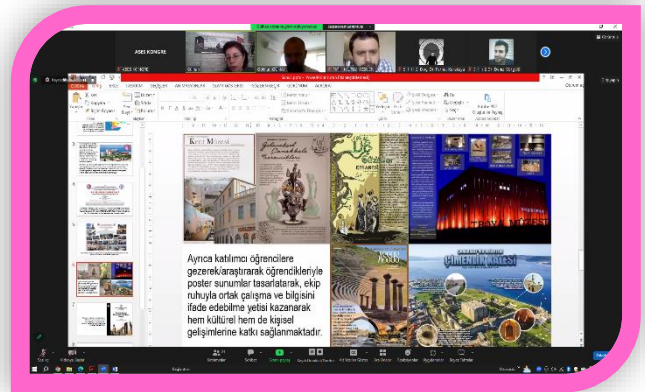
ASES KONGRE

Ayrıca katılımcı öğrencilere gezerek/araştırarak öğrendikleriyle poster sunumlar tasarlatarak, ekip ruhuyla ortak çalışma ve bilgisini ifade edebilme yetisi kazanarak hem kültürel hem de kişisel gelişimlerine katkı sağlanmaktadır.

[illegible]